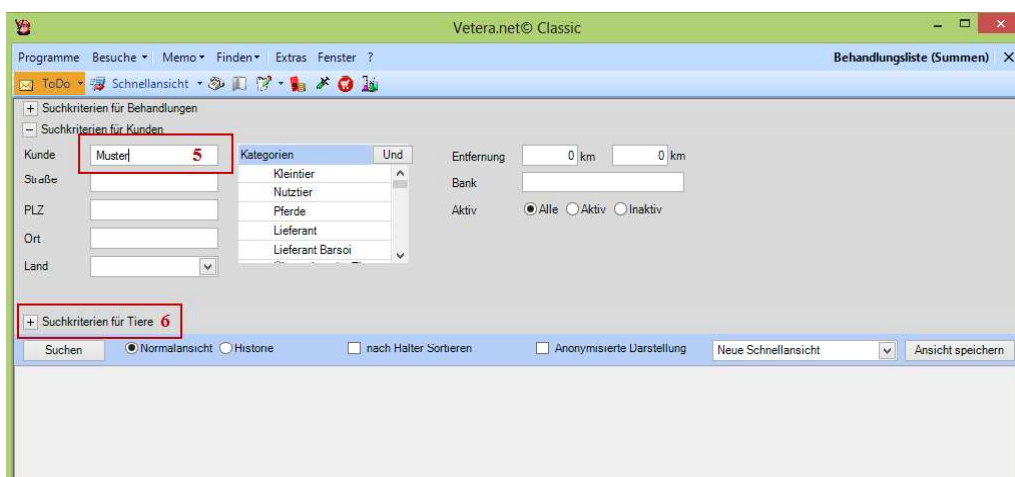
Vetera.net© Classic

Programme Besuche ▾ Memo ▾ Finden ▾ Extras Fenster ?

Behandlungsliste (Summen) ×

ToDo ▾ Schnellansicht ▾

+ Suchkriterien für Behandlungen

− Suchkriterien für Kunden

Kunde Muster 5

Straße

PLZ

Ort

Land

Kategorien Und

Kleintier

Nutztier

Pferde

Lieferant

Lieferant Barsoi

Entfernung 0 km 0 km

Bank

Aktiv Alle Aktiv Inaktiv

+ Suchkriterien für Tiere 6

Suchen Normalansicht Historie nach Halter Sortieren Anonymisierte Darstellung Neue Schnellansicht Ansicht speichern